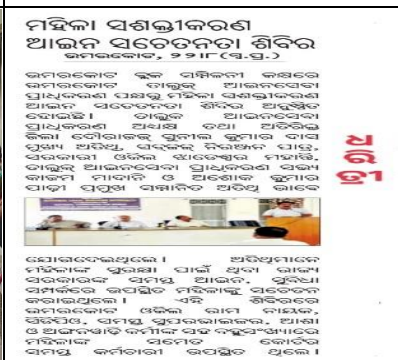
ମହିଳା ସଶକ୍ତୀକରଣ ଆଇନ ସଚେତନତା ଶିବିର

ଉମରକୋଟ, ୨୨।୩(ସ୍ୱ.ପ୍ର.)

ଉମରକୋଟ ବ୍ଲକ ସମ୍ମିଳନୀ କକ୍ଷରେ ଉମରକୋଟ ତାଲୁକ ଆଇନସେବା ପ୍ରାଧିକରଣ ପକ୍ଷରୁ ମହିଳା ସଶକ୍ତୀକରଣ ଆଇନ ସଚେତନତା ଶିବିର ଅନୁଷ୍ଠିତ ହୋଇଛି। ତାଲୁକ ଆଇନସେବା ପ୍ରାଧିକରଣ ଅଧ୍ୟକ୍ଷ ତଥା ଅତିରିକ୍ତ ଜିଲ୍ଲା ଜଜ ଦେବୀରାଜ ପ୍ରଧାନ ଯୋଗ ଦେଇ ମୁଖ୍ୟ ଅତିଥି, ସବ୍‌ଜଜ ନିରଞ୍ଜନ ପାତ୍ର, ସରକାରୀ ଓକିଲ ସତ୍ୟେଶ୍ୱର ମହାନ୍ତି, ତାଲୁକ ଆଇନସେବା ପ୍ରାଧିକରଣ ସଭ୍ୟ କାହ୍ନୁ ମାଢ଼ୀ ଓ ଅଜୟ କୁମାର ପାତ୍ରୀ ପ୍ରମୁଖ ସମ୍ମାନିତ ଅତିଥି ଭାବେ

ଧରିତ୍ରୀ

ଯୋଗଦେଇଥିଲେ। ଅତିଥିମାନେ ମହିଳାଙ୍କ ସୁରକ୍ଷା ପାଇଁ ଥିବା ରାଜ୍ୟ ସରକାରଙ୍କ ସମସ୍ତ ଆଇନ, ସୁବିଧା ସମ୍ପର୍କରେ ଉପସ୍ଥିତ ମହିଳାଙ୍କୁ ସଚେତନ କରାଇଥିଲେ। ଏହି ଶିବିରରେ ଉମରକୋଟ ଓକିଲ ରାମ ନାୟକ, ସିଡିପିଓ, ସମସ୍ତ ସୁପରଭାଇଜର, ଆଶା ଓ ଅଙ୍ଗନୱାଡ଼ି କର୍ମୀଙ୍କ ସହ ବହୁସଂଖ୍ୟାରେ ମହିଳାଙ୍କ ସମେତ କୋର୍ଟର ସମସ୍ତ କର୍ମଚାରୀ ଉପସ୍ଥିତ ଥିଲେ।